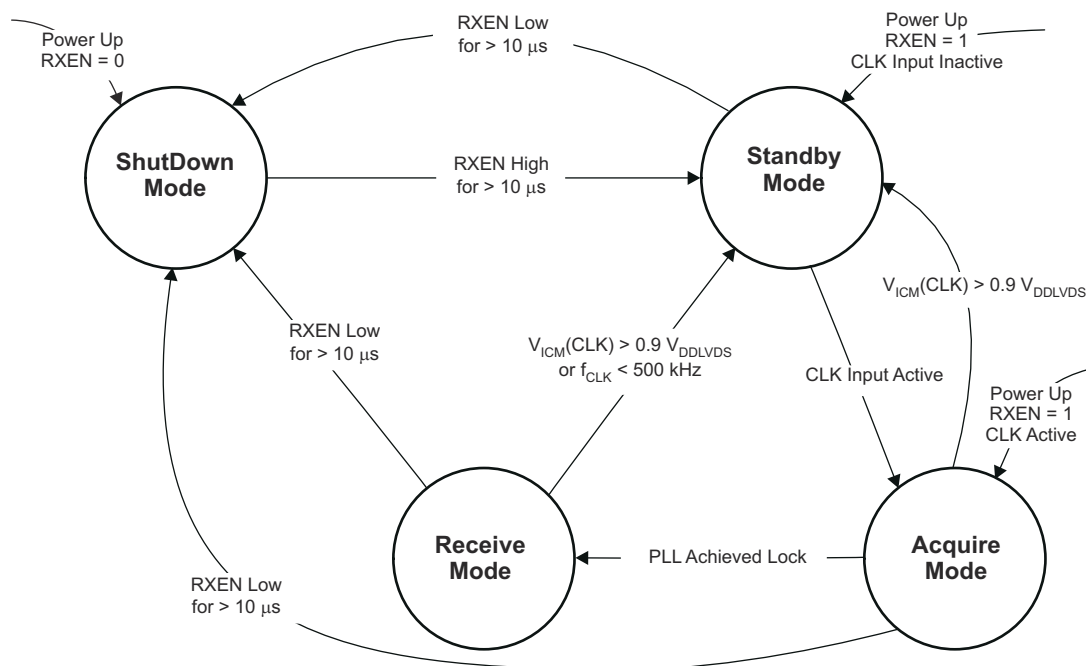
Power Up
RXEN = 0

RXEN Low
for > 10 $\mu$s

Power Up
RXEN = 1
CLK Input Inactive

ShutDown
Mode

RXEN High
for > 10 $\mu$s

Standby
Mode

$V_{ICM}$(CLK) > 0.9 $V_{DDLVDS}$

RXEN Low
for > 10 $\mu$s

$V_{ICM}$(CLK) > 0.9 $V_{DDLVDS}$
or $f_{CLK}$ < 500 kHz

CLK Input Active

Power Up
RXEN = 1
CLK Active

Receive
Mode

PLL Achieved Lock

Acquire
Mode

RXEN Low
for > 10 $\mu$s